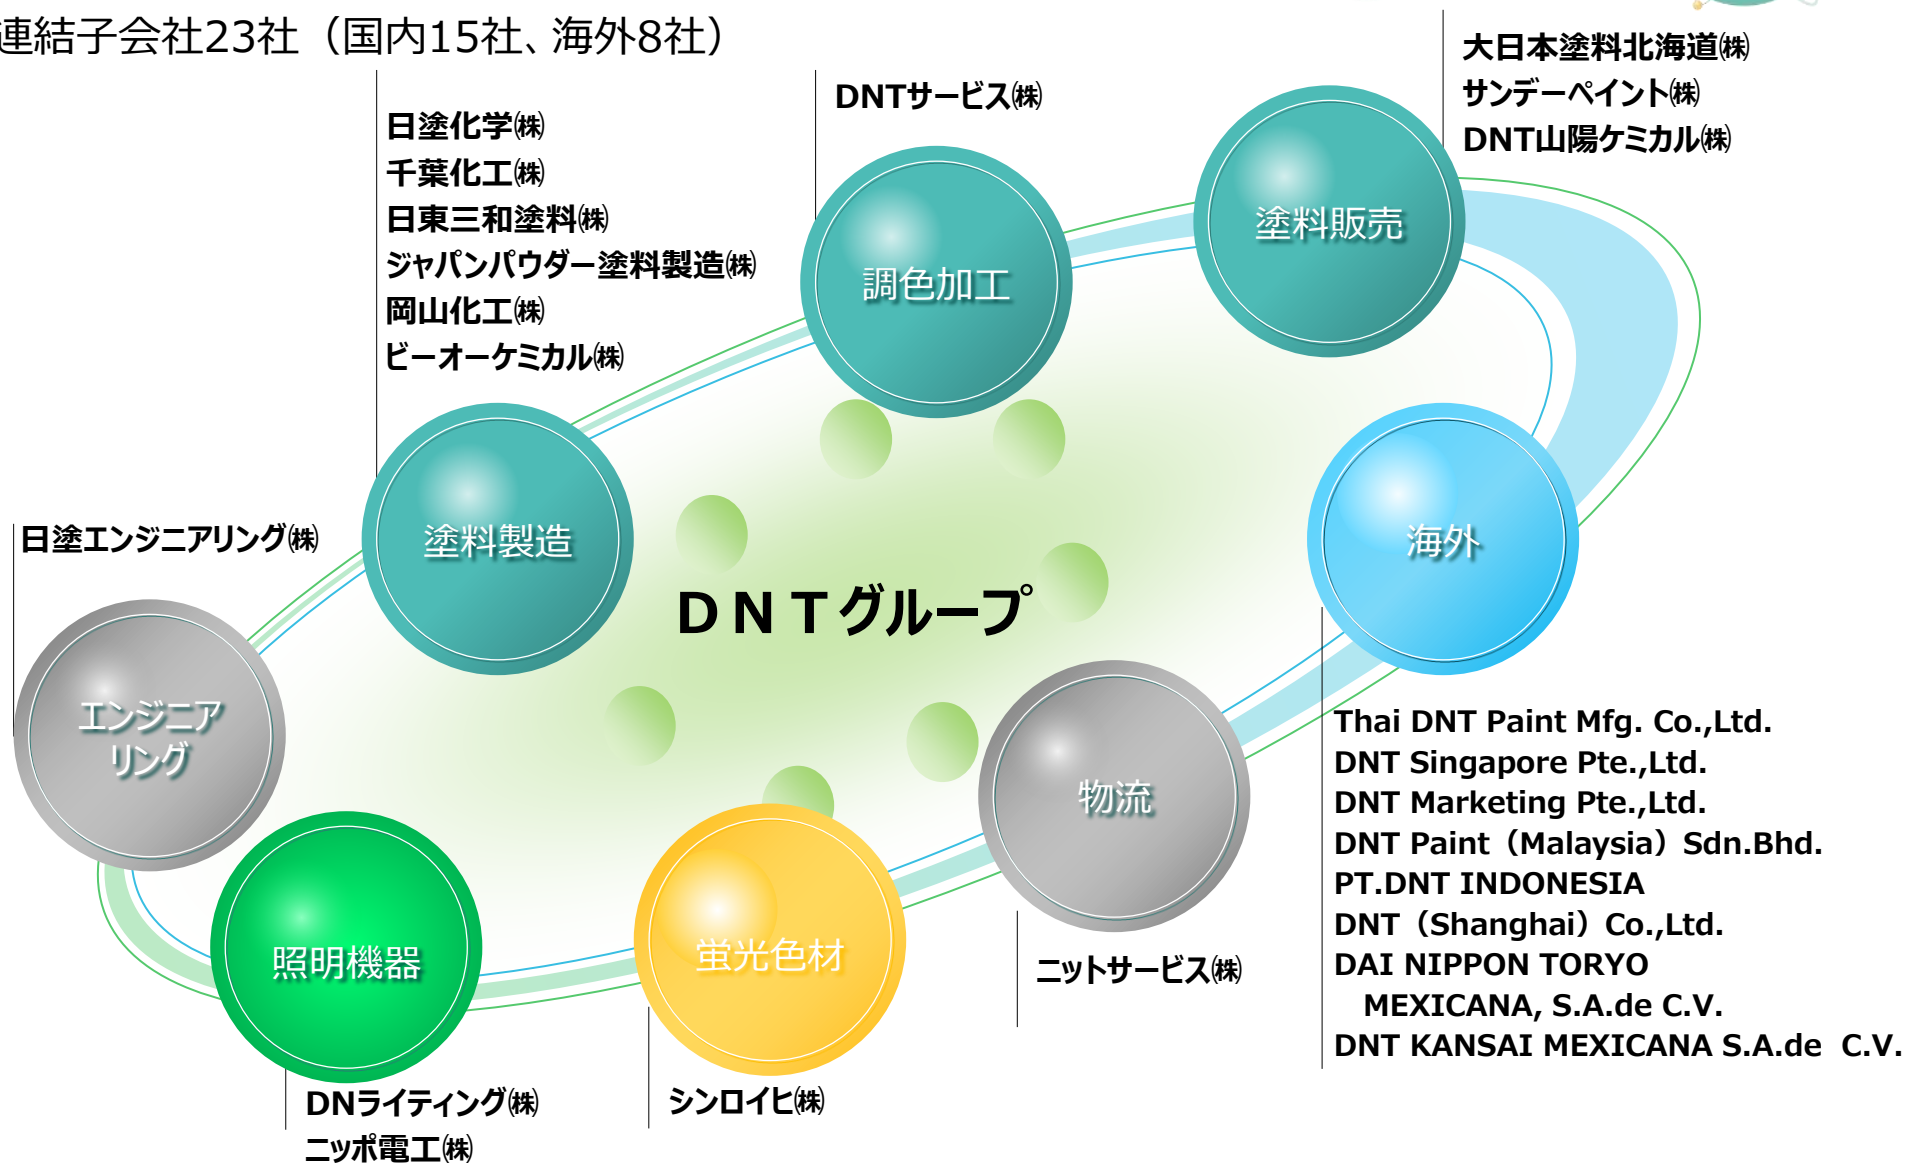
連結子会社23社（国内15社、海外8社）

日塗化学㈱
千葉化工㈱
日東三和塗料㈱
ジャパンパウダー塗料製造㈱
岡山化工㈱
ビーオーケミカル㈱

DNTサービス㈱

大日本塗料北海道㈱
サンデーペイント㈱
DNT山陽ケミカル㈱

調色加工

塗料販売

塗料製造

海外

日塗エンジニアリング㈱

DNTグループ

エンジニアリング

物流

照明機器

蛍光色材

Thai DNT Paint Mfg. Co.,Ltd.
DNT Singapore Pte.,Ltd.
DNT Marketing Pte.,Ltd.
DNT Paint（Malaysia）Sdn.Bhd.
PT.DNT INDONESIA
DNT（Shanghai）Co.,Ltd.
DAI NIPPON TORYO MEXICANA, S.A.de C.V.
DNT KANSAI MEXICANA S.A.de C.V.

ニットサービス㈱

DNライティング㈱
ニッポ電工㈱

シンロイヒ㈱